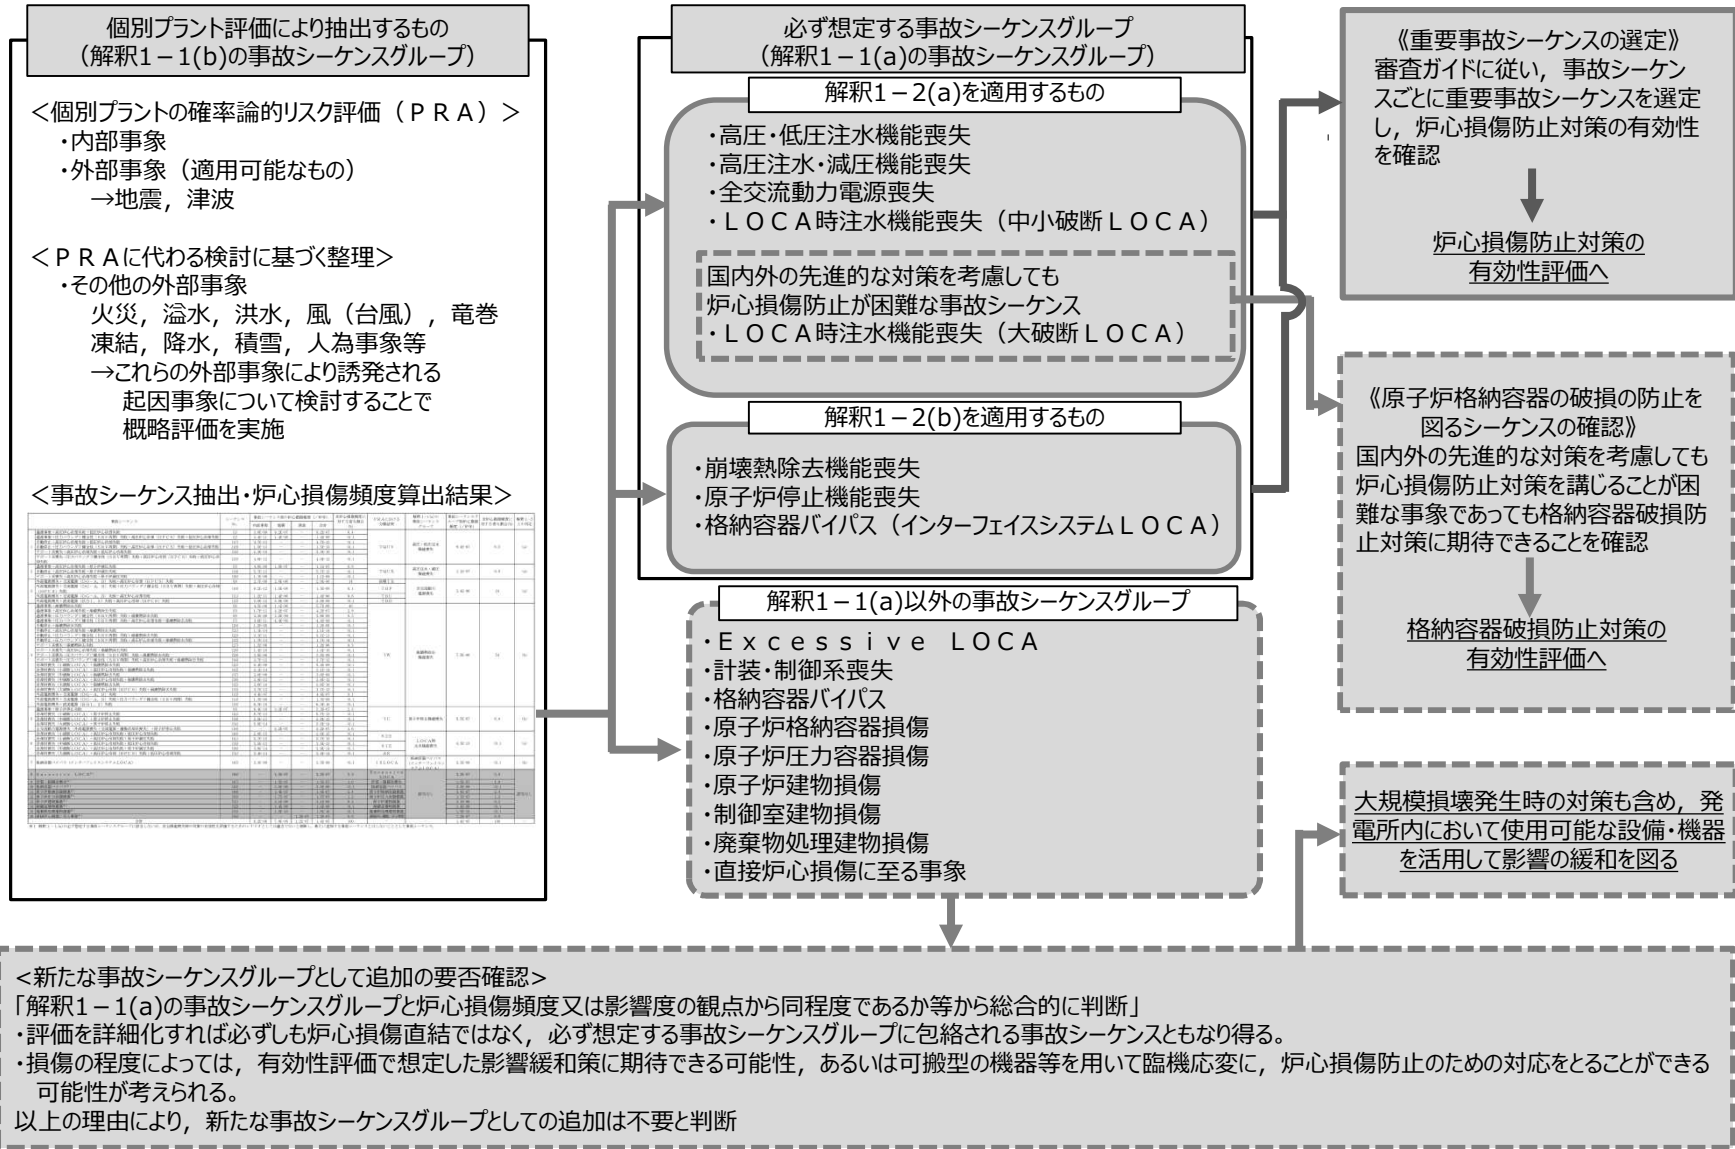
個別プラント評価により抽出するもの
（解釈1－1(b)の事故シーケンスグループ）

＜個別プラントの確率論的リスク評価（ＰＲＡ）＞
・内部事象
・外部事象（適用可能なもの）
→地震，津波

＜ＰＲＡに代わる検討に基づく整理＞
・その他の外部事象
火災，溢水，洪水，風（台風），竜巻
凍結，降水，積雪，人為事象等
→これらの外部事象により誘発される起因事象について検討することで概略評価を実施

＜事故シーケンス抽出・炉心損傷頻度算出結果＞

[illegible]

必ず想定する事故シーケンスグループ
（解釈1－1(a)の事故シーケンスグループ）

解釈1－2(a)を適用するもの
・高圧・低圧注水機能喪失
・高圧注水・減圧機能喪失
・全交流動力電源喪失
・ＬＯＣＡ時注水機能喪失（中小破断ＬＯＣＡ）

国内外の先進的な対策を考慮しても
炉心損傷防止が困難な事故シーケンス
・ＬＯＣＡ時注水機能喪失（大破断ＬＯＣＡ）

解釈1－2(b)を適用するもの
・崩壊熱除去機能喪失
・原子炉停止機能喪失
・格納容器バイパス（インターフェイスシステムＬＯＣＡ）

解釈1－1(a)以外の事故シーケンスグループ
・Ｅｘｃｅｓｓｉｖｅ ＬＯＣＡ
・計装・制御系喪失
・格納容器バイパス
・原子炉格納容器損傷
・原子炉圧力容器損傷
・原子炉建物損傷
・制御室建物損傷
・廃棄物処理建物損傷
・直接炉心損傷に至る事象

《重要事故シーケンスの選定》
審査ガイドに従い，事故シーケンスごとに重要事故シーケンスを選定し，炉心損傷防止対策の有効性を確認

炉心損傷防止対策の
有効性評価へ

《原子炉格納容器の破損の防止を図るシーケンスの確認》
国内外の先進的な対策を考慮しても炉心損傷防止対策を講じることが困難な事象であっても格納容器破損防止対策に期待できることを確認

格納容器破損防止対策の
有効性評価へ

大規模損壊発生時の対策も含め，発電所内において使用可能な設備・機器を活用して影響の緩和を図る

<新たな事故シーケンスグループとして追加の要否確認>
「解釈1－1(a)の事故シーケンスグループと炉心損傷頻度又は影響度の観点から同程度であるか等から総合的に判断」
・評価を詳細化すれば必ずしも炉心損傷直結ではなく，必ず想定する事故シーケンスグループに包絡される事故シーケンスともなり得る。
・損傷の程度によっては，有効性評価で想定した影響緩和策に期待できる可能性，あるいは可搬型の機器等を用いて臨機応変に，炉心損傷防止のための対応をとることができる可能性が考えられる。
以上の理由により，新たな事故シーケンスグループとしての追加は不要と判断